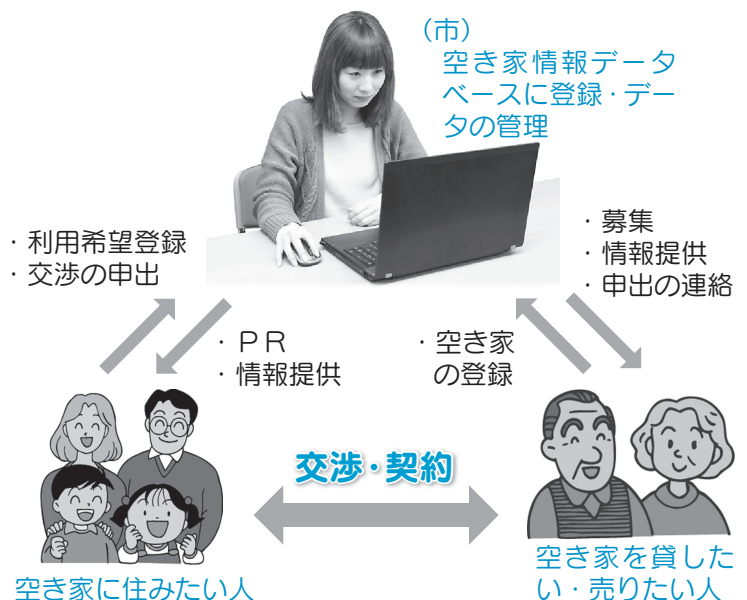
（市）
空き家情報データベースに登録・データの管理

・利用希望登録
・交渉の申出

・PR
・情報提供

・空き家の登録

・募集
・情報提供
・申出の連絡

交渉・契約

空き家に住みたい人

空き家を貸したい・売りたい人